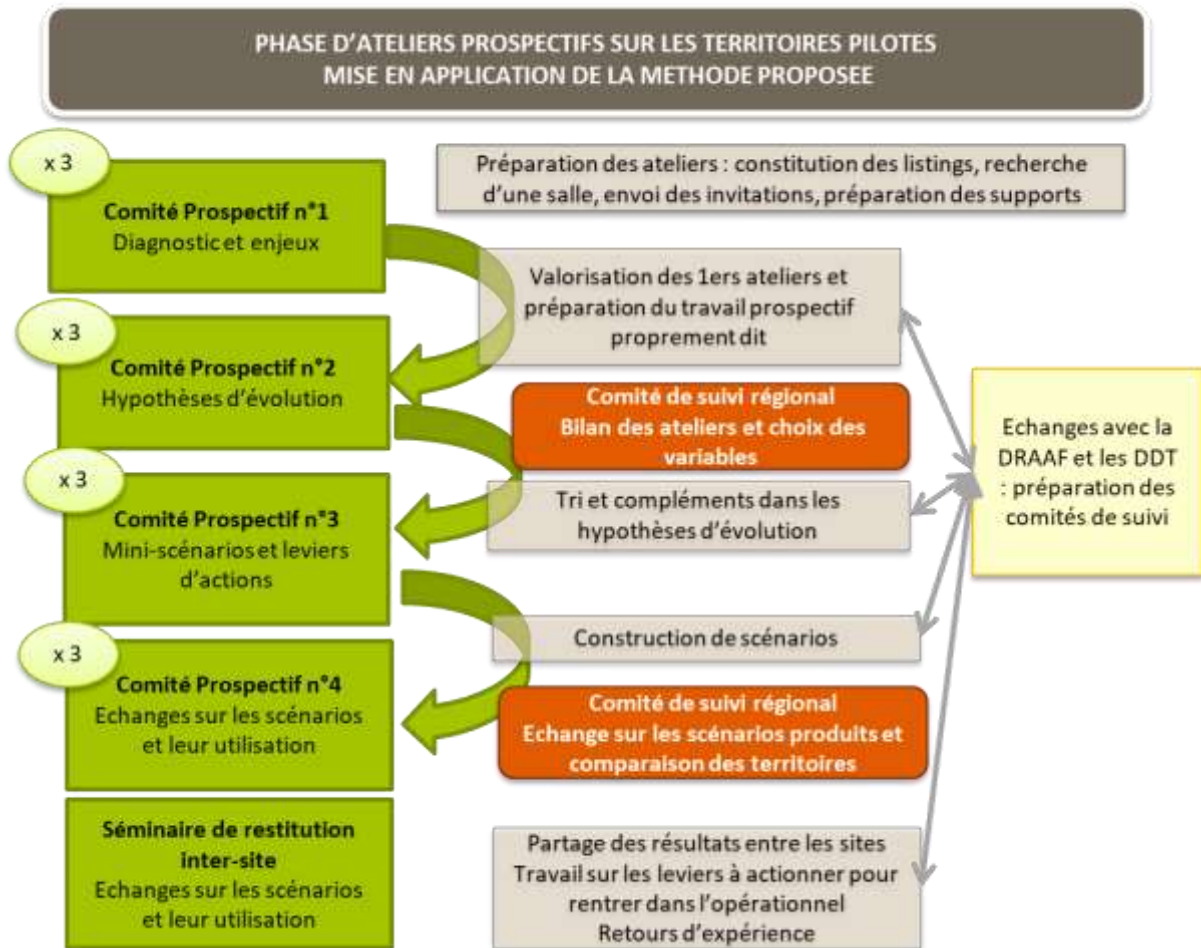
PHASE D'ATELIERS PROSPECTIFS SUR LES TERRITOIRES PILOTES
MISE EN APPLICATION DE LA METHODE PROPOSEE

x 3

Comité Prospectif n°1
Diagnostic et enjeux

Préparation des ateliers : constitution des listings, recherche d'une salle, envoi des invitations, préparation des supports

Valorisation des 1ers ateliers et préparation du travail prospectif proprement dit

x 3

Comité Prospectif n°2
Hypothèses d'évolution

Comité de suivi régional
Bilan des ateliers et choix des variables

Echanges avec la DRAAF et les DDT : préparation des comités de suivi

x 3

Comité Prospectif n°3
Mini-scénarios et leviers d'actions

Tri et compléments dans les hypothèses d'évolution

Construction de scénarios

x 3

Comité Prospectif n°4
Echanges sur les scénarios et leur utilisation

Comité de suivi régional
Echange sur les scénarios produits et comparaison des territoires

Séminaire de restitution inter-site
Echanges sur les scénarios et leur utilisation

Partage des résultats entre les sites
Travail sur les leviers à actionner pour rentrer dans l'opérationnel
Retours d'expérience